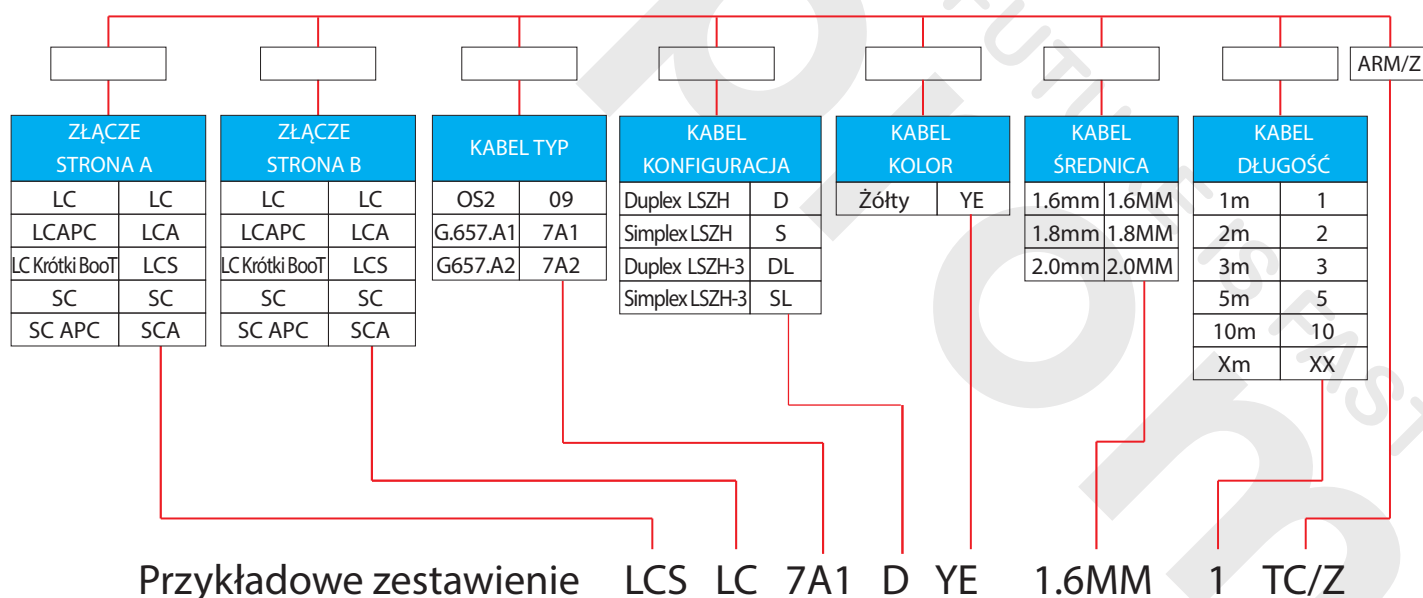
ARM/Z

| ZŁĄCZE STRONA A | |
|---|---|
| LC | LC |
| LCAPC | LCA |
| LC Krótki BooT | LCS |
| SC | SC |
| SC APC | SCA |

| ZŁĄCZE STRONA B | |
|---|---|
| LC | LC |
| LCAPC | LCA |
| LC Krótki BooT | LCS |
| SC | SC |
| SC APC | SCA |

| KABEL TYP | |
|---|---|
| OS2 | 09 |
| G.657.A1 | 7A1 |
| G657.A2 | 7A2 |

| KABEL KONFIGURACJA | |
|---|---|
| Duplex LSZH | D |
| Simplex LSZH | S |
| Duplex LSZH-3 | DL |
| Simplex LSZH-3 | SL |

| KABEL KOLOR | |
|---|---|
| Żółty | YE |

| KABEL ŚREDNICA | |
|---|---|
| 1.6mm | 1.6MM |
| 1.8mm | 1.8MM |
| 2.0mm | 2.0MM |

| KABEL DŁUGOŚĆ | |
|---|---|
| 1m | 1 |
| 2m | 2 |
| 3m | 3 |
| 5m | 5 |
| 10m | 10 |
| Xm | XX |

Przykładowe zestawienie LCS LC 7A1 D YE 1.6MM 1 TC/Z